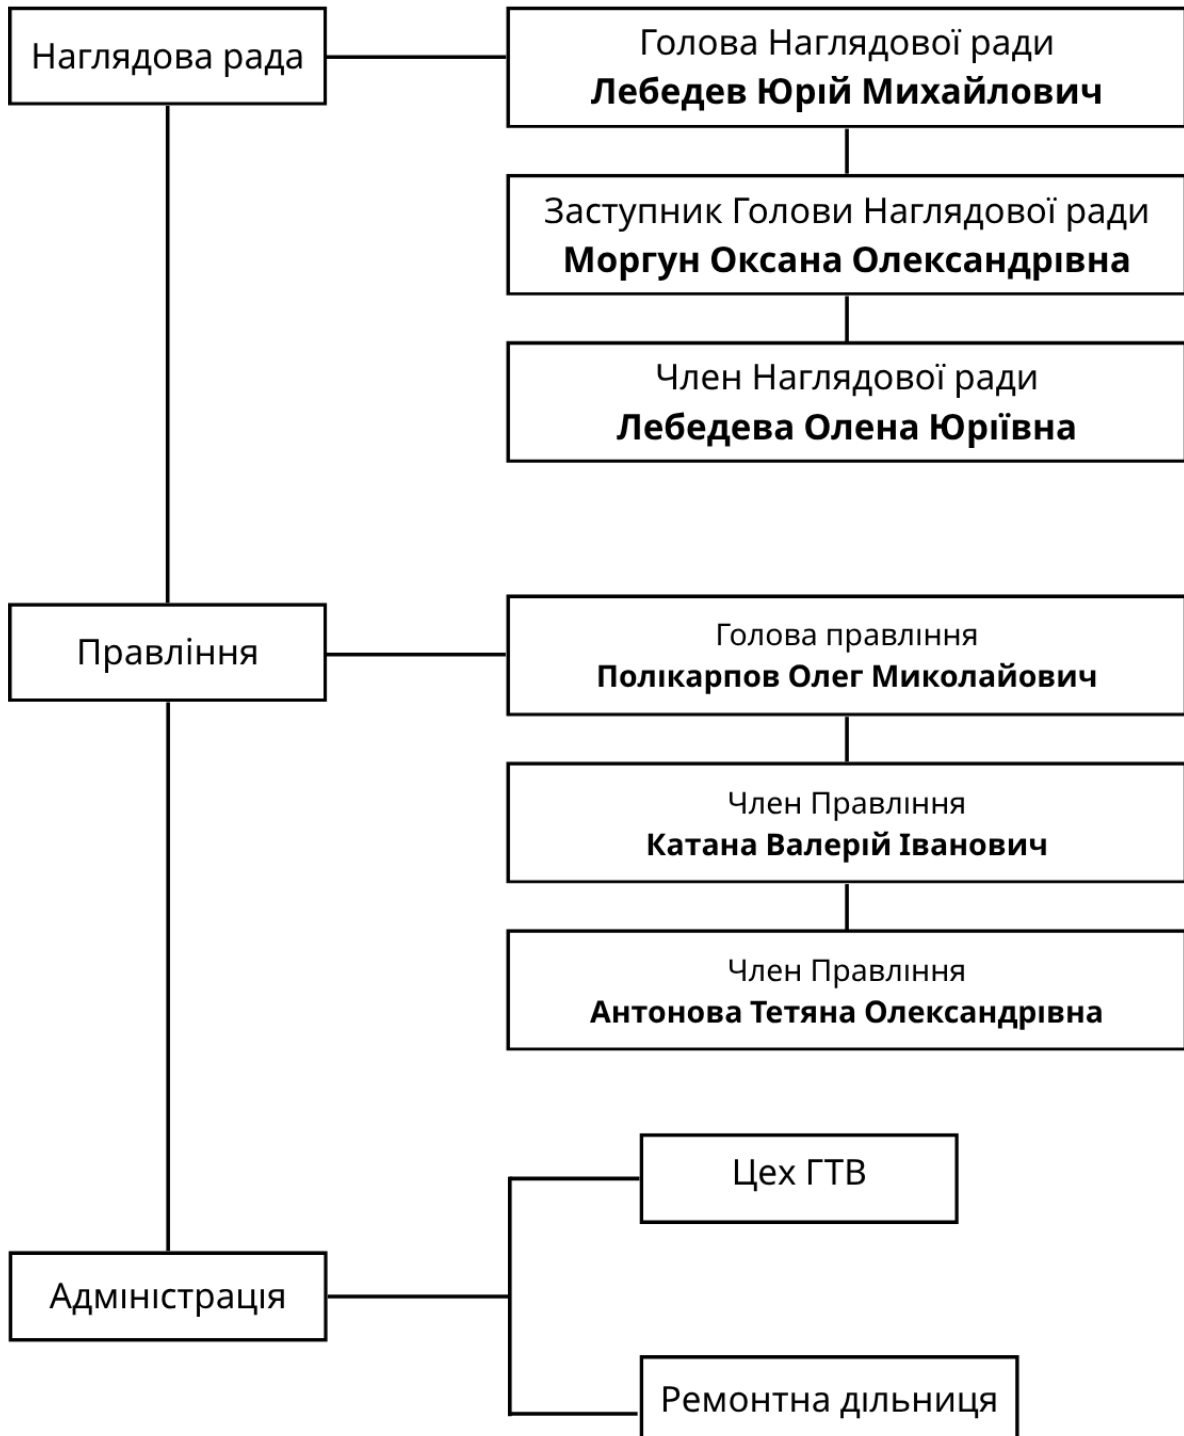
Наглядова рада

Голова Наглядової ради
**Лебедев Юрій Михайлович**

Заступник Голови Наглядової ради
**Моргун Оксана Олександрівна**

Член Наглядової ради
**Лебедева Олена Юріївна**

Правління

Голова правління
**Полікарпов Олег Миколайович**

Член Правління
**Катана Валерій Іванович**

Член Правління
**Антонова Тетяна Олександрівна**

Адміністрація

Цех ГТВ

Ремонтна дільниця